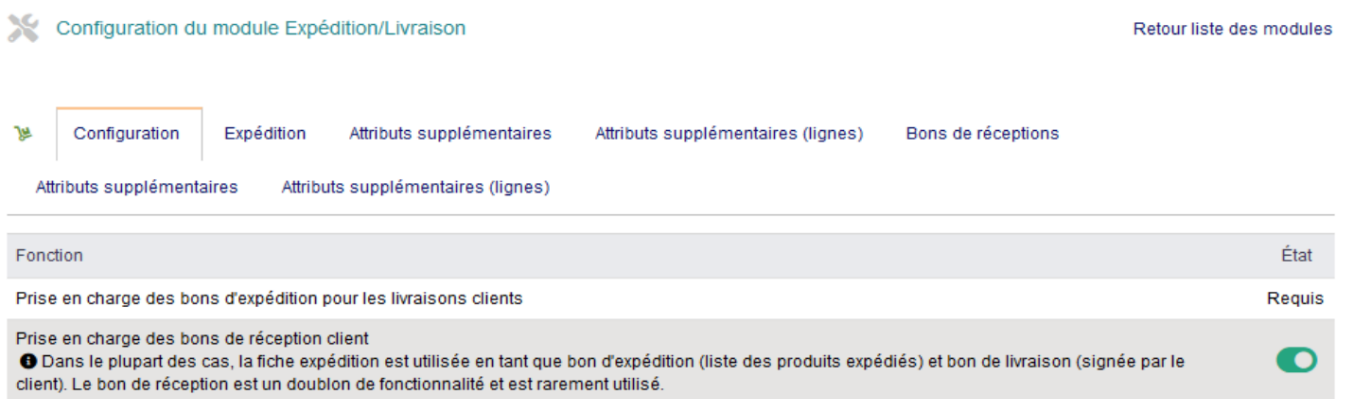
Configuration du module Expédition/Livraison

Retour liste des modules

Configuration | Expédition | Attributs supplémentaires | Attributs supplémentaires (lignes) | Bons de réceptions

Attributs supplémentaires | Attributs supplémentaires (lignes)

| Fonction | État |
|---|---|
| Prise en charge des bons d'expédition pour les livraisons clients | Requis |
| Prise en charge des bons de réception client Dans le plupart des cas, la fiche expédition est utilisée en tant que bon d'expédition (liste des produits expédiés) et bon de livraison (signée par le client). Le bon de réception est un doublon de fonctionnalité et est rarement utilisé. | |